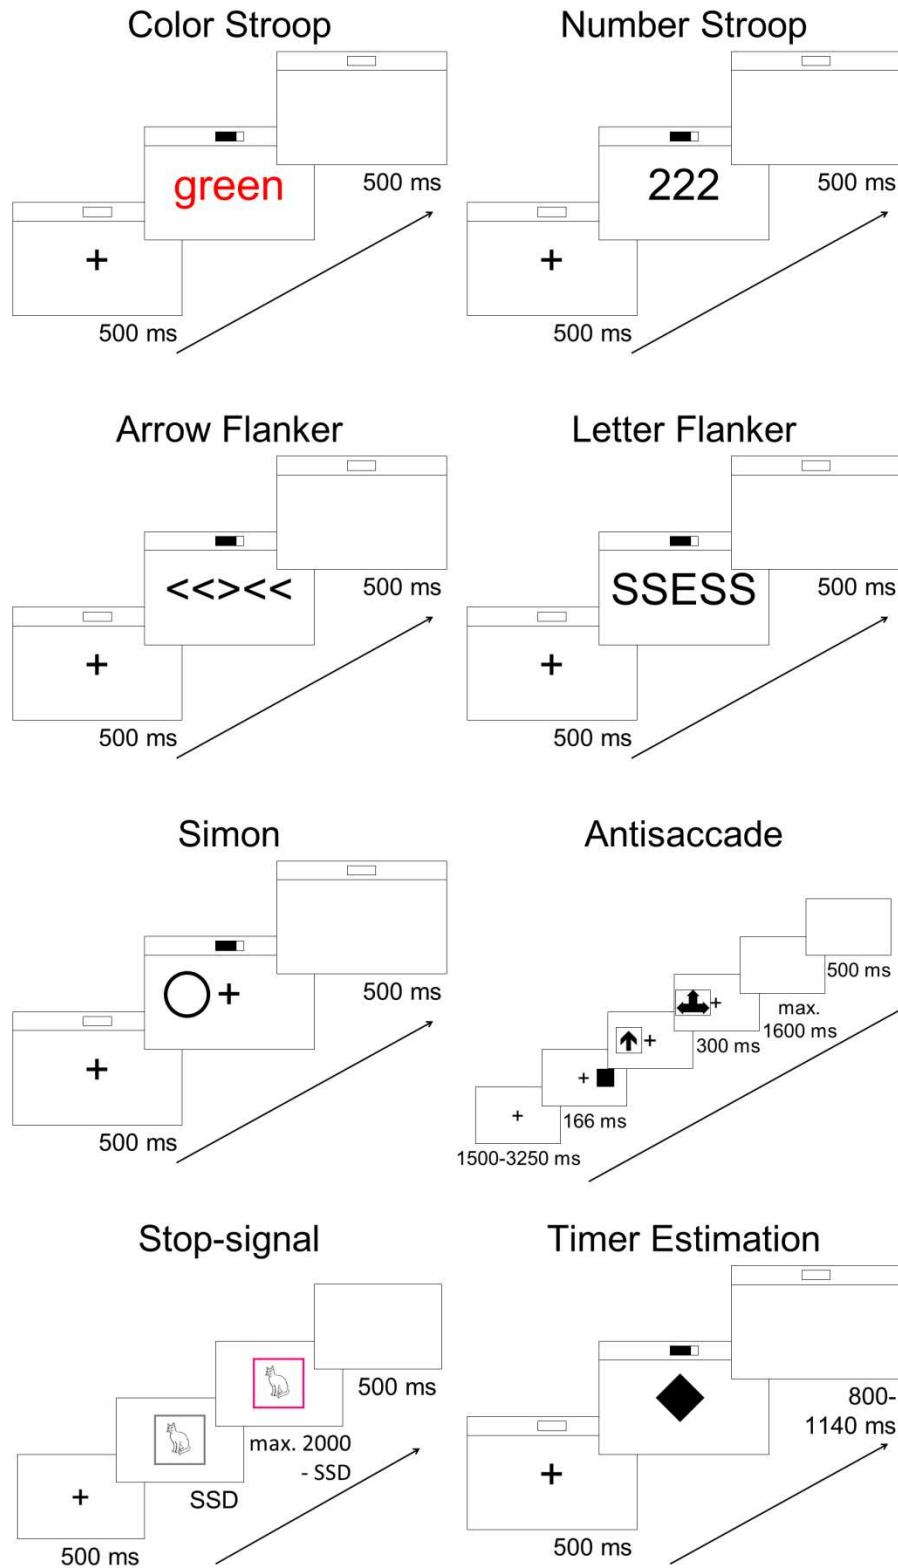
Color Stroop

green

500 ms

+

500 ms

Number Stroop

222

500 ms

+

500 ms

Arrow Flanker

<<><<

500 ms

+

500 ms

Letter Flanker

SSESS

500 ms

+

500 ms

Simon

+

500 ms

+

500 ms

Antisaccade

500 ms

+

max. 1600 ms

+

300 ms

+

+

166 ms

1500-3250 ms

Stop-signal

500 ms

max. 2000 - SSD

SSD

+

500 ms

Timer Estimation

800-1140 ms

+

500 ms